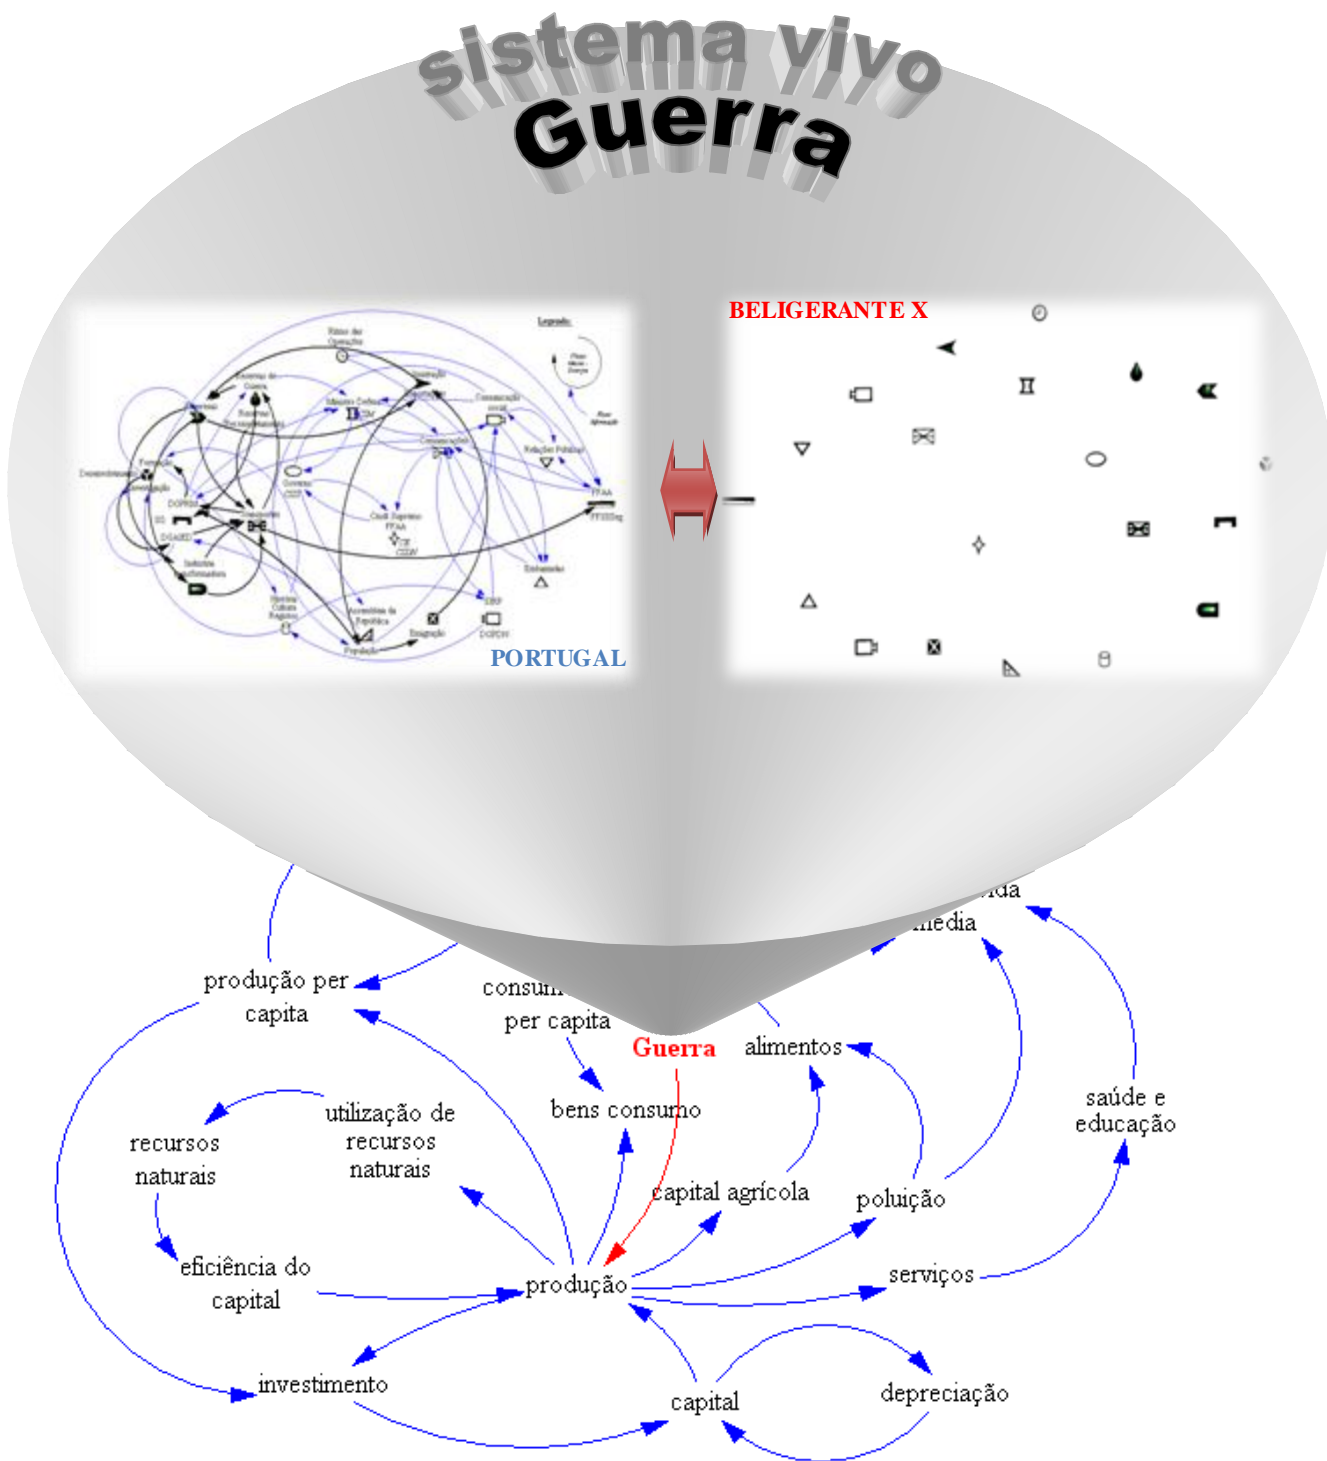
sistema vivo
Guerra

BELIGERANTE X

PORTUGAL

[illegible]ida
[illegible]média

produção per capita

consum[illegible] per capita

Guerra

alimentos

recursos naturais

utilização de recursos naturais

bens consumo

saúde e educação

capital agrícola

poluição

eficiência do capital

produção

serviços

investimento

capital

depreciação